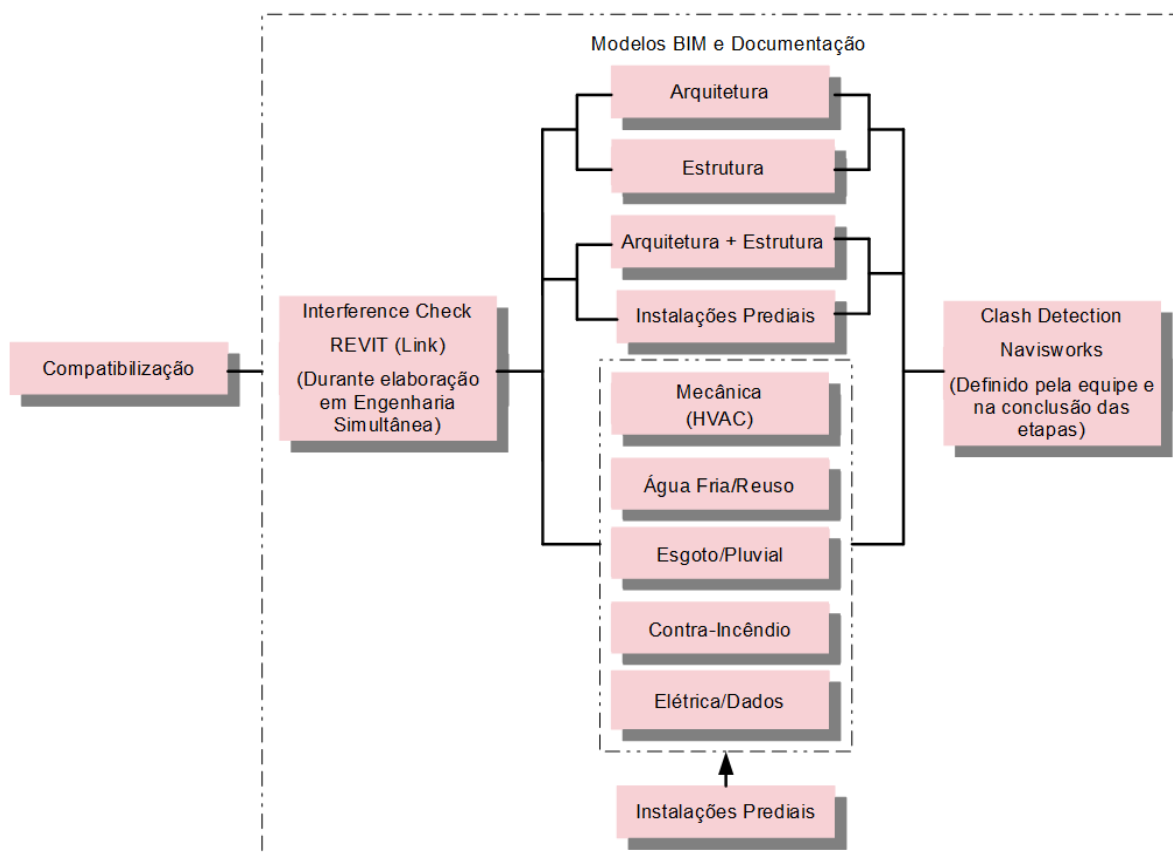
Modelos BIM e Documentação

Compatibilização

Interference Check

REVIT (Link)

(Durante elaboração em Engenharia Simultânea)

Arquitetura

Estrutura

Arquitetura + Estrutura

Instalações Prediais

Mecânica (HVAC)

Água Fria/Reuso

Esgoto/Pluvial

Contra-Incêndio

Elétrica/Dados

Instalações Prediais

Clash Detection

Navisworks

(Definido pela equipe e na conclusão das etapas)